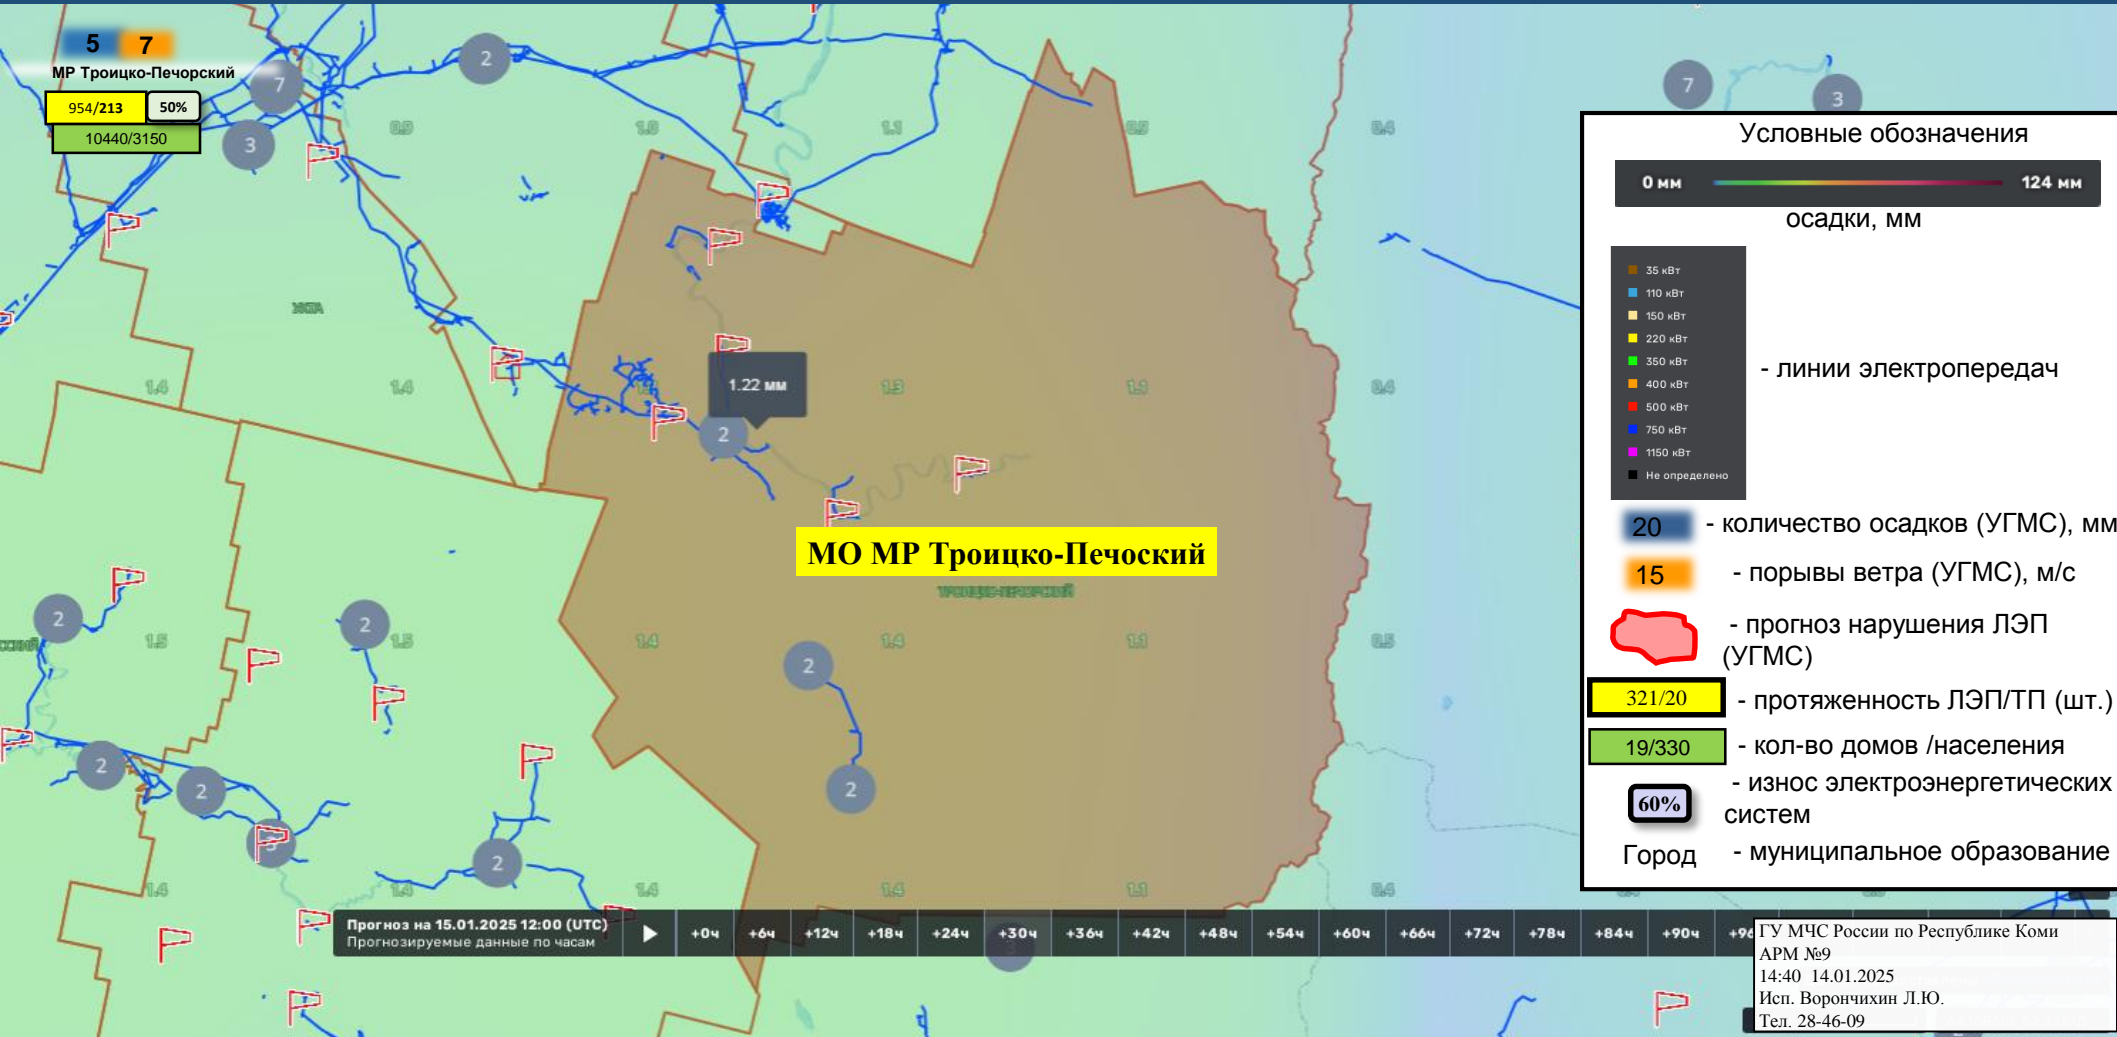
5 7
МР Троицко-Печорский
954/213 50%
10440/3150

2 7 3 7 3

Условные обозначения
0 мм 124 мм
осадки, мм

35 кВт
110 кВт
150 кВт
220 кВт
350 кВт
400 кВт
500 кВт
750 кВт
1150 кВт
Не определено
- линии электропередач

20 - количество осадков (УГМС), мм
15 - порывы ветра (УГМС), м/с
- прогноз нарушения ЛЭП (УГМС)
321/20 - протяженность ЛЭП/ТП (шт.)
19/330 - кол-во домов /населения
60% - износ электроэнергетических систем
Город - муниципальное образование

1.22 мм
2
МО МР Троицко-Печоский
2 2 2 2 2 2 2 2

Прогноз на 15.01.2025 12:00 (UTC)
Прогнозируемые данные по часам
+0ч +6ч +12ч +18ч +24ч +30ч +36ч +42ч +48ч +54ч +60ч +66ч +72ч +78ч +84ч +90ч +96ч

ГУ МЧС России по Республике Коми
АРМ №9
14:40 14.01.2025
Исп. Ворончихин Л.Ю.
Тел. 28-46-09